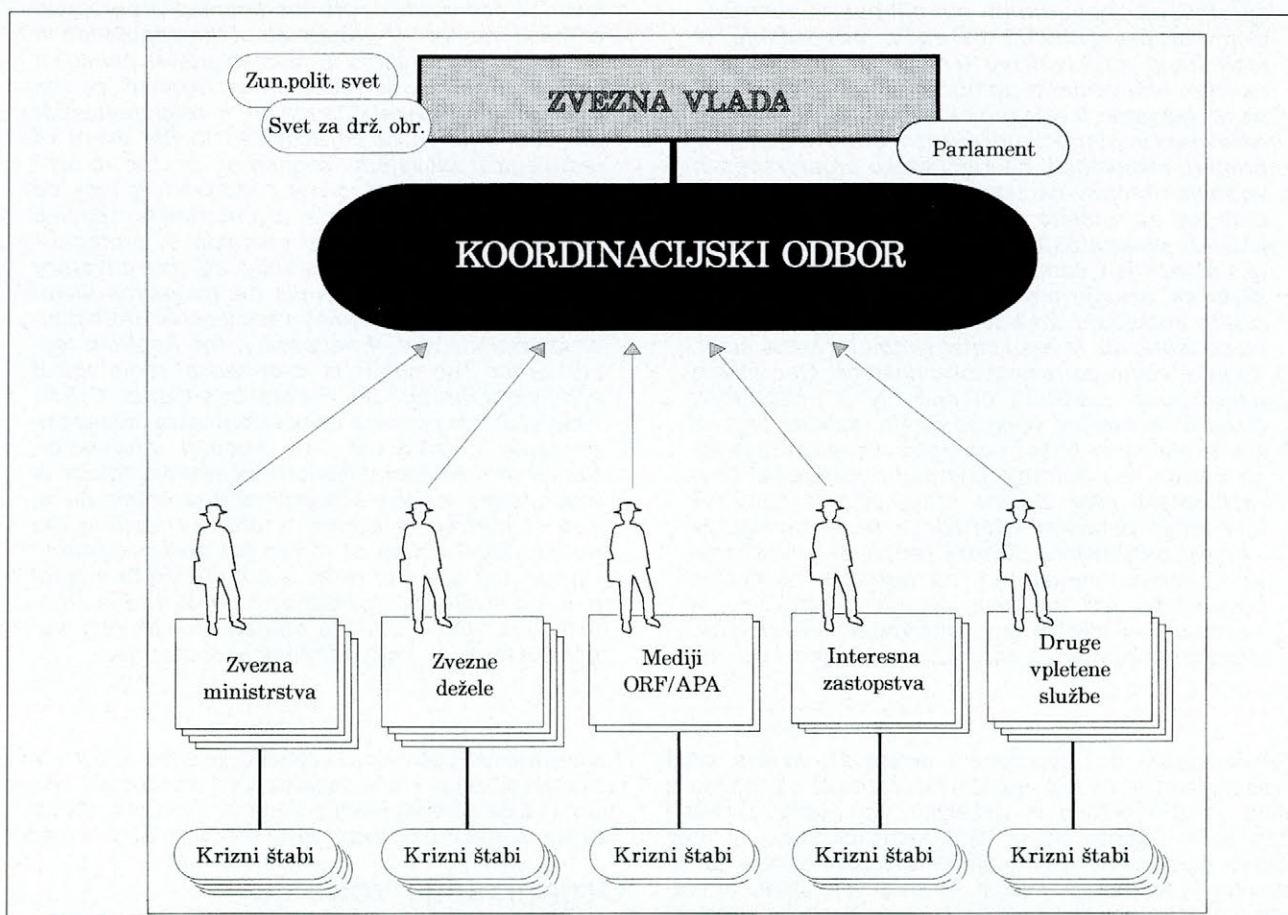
Zun.polit. svet

Svet za drž. obr.

ZVEZNA VLADA

Parlament

KOORDINACIJSKI ODBOR

Zvezna ministrstva

Zvezne dežele

Mediji ORF/APA

Interesna zastopstva

Druge vpletene službe

Krizni štabi

Krizni štabi

Krizni štabi

Krizni štabi

Krizni štabi